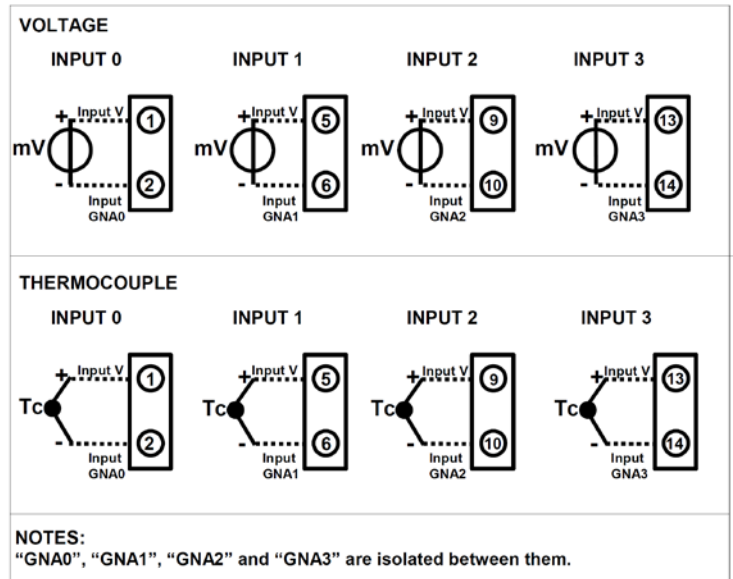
VOLTAGE

INPUT 0

+ Input V 1
mV
- 2
Input GNA0

INPUT 1

+ Input V 5
mV
- 6
Input GNA1

INPUT 2

+ Input V 9
mV
- 10
Input GNA2

INPUT 3

+ Input V 13
mV
- 14
Input GNA3

THERMOCOUPLE

INPUT 0

+ Input V 1
Tc
- 2
Input GNA0

INPUT 1

+ Input V 5
Tc
- 6
Input GNA1

INPUT 2

+ Input V 9
Tc
- 10
Input GNA2

INPUT 3

+ Input V 13
Tc
- 14
Input GNA3

NOTES:
"GNA0", "GNA1", "GNA2" and "GNA3" are isolated between them.